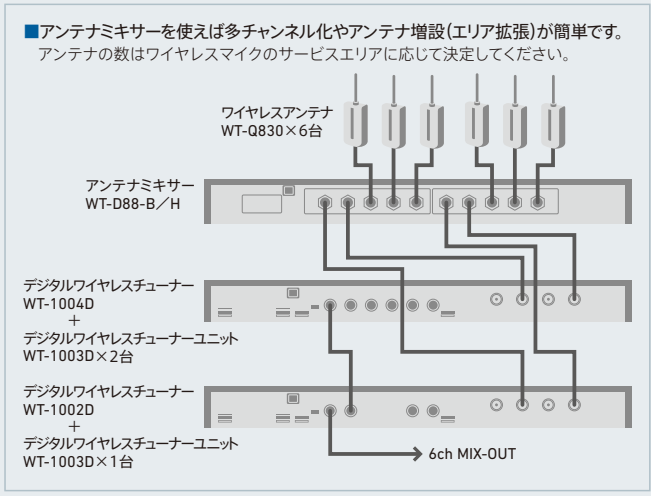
■アンテナミキサーを使えば多チャンネル化やアンテナ増設（エリア拡張）が簡単です。
アンテナの数はワイヤレスマイクのサービスエリアに応じて決定してください。

ワイヤレスアンテナ
WT-Q830×6台

アンテナミキサー
WT-D88-B／H

デジタルワイヤレスチューナー
WT-1004D
＋
デジタルワイヤレスチューナーユニット
WT-1003D×2台

デジタルワイヤレスチューナー
WT-1002D
＋
デジタルワイヤレスチューナーユニット
WT-1003D×1台

6ch MIX-OUT